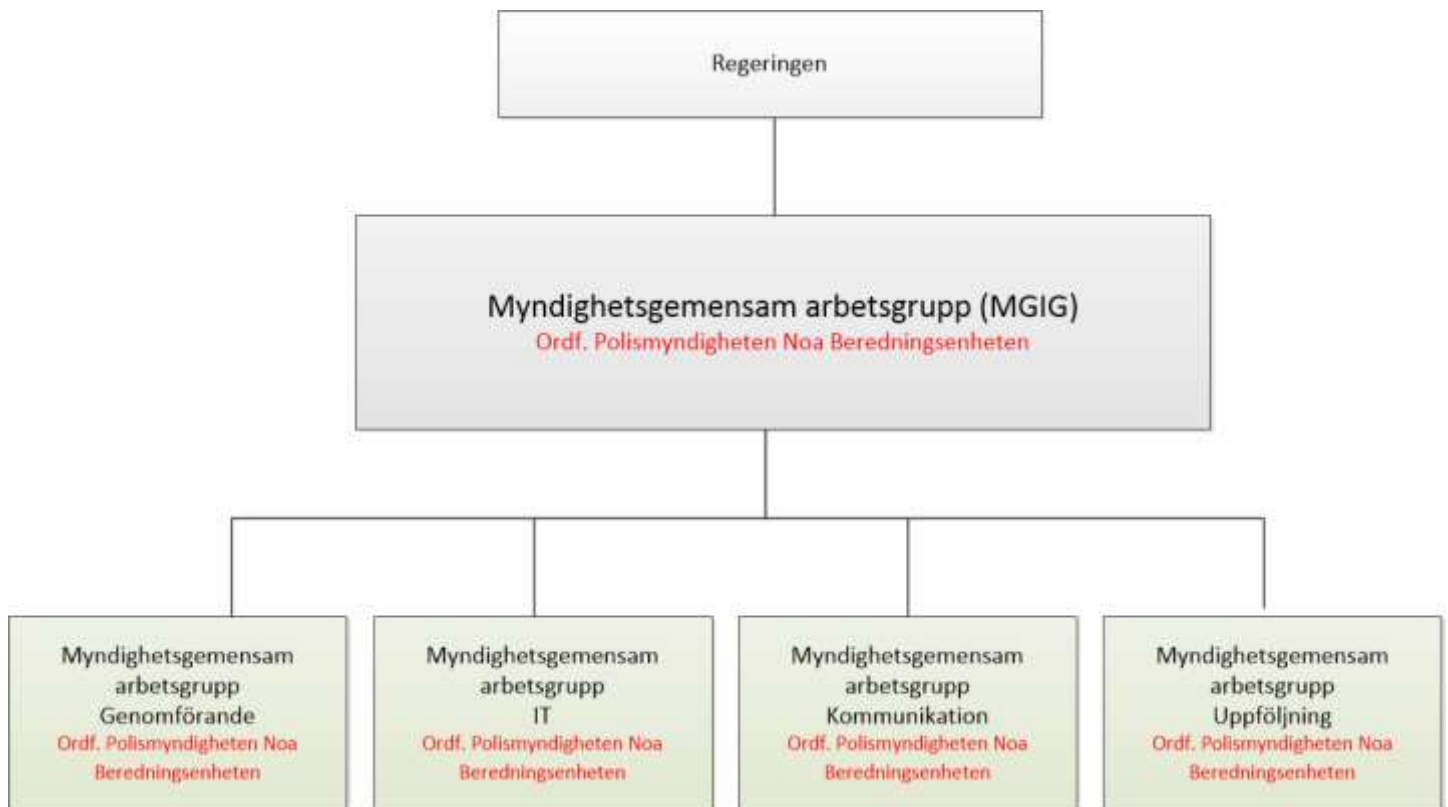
Regeringen

Myndighetsgemensam arbetsgrupp (MGIG)
Ordf. Polismyndigheten Noa Beredningsenheten

Myndighetsgemensam arbetsgrupp Genomförande
Ordf. Polismyndigheten Noa Beredningsenheten

Myndighetsgemensam arbetsgrupp IT
Ordf. Polismyndigheten Noa Beredningsenheten

Myndighetsgemensam arbetsgrupp Kommunikation
Ordf. Polismyndigheten Noa Beredningsenheten

Myndighetsgemensam arbetsgrupp Uppföljning
Ordf. Polismyndigheten Noa Beredningsenheten